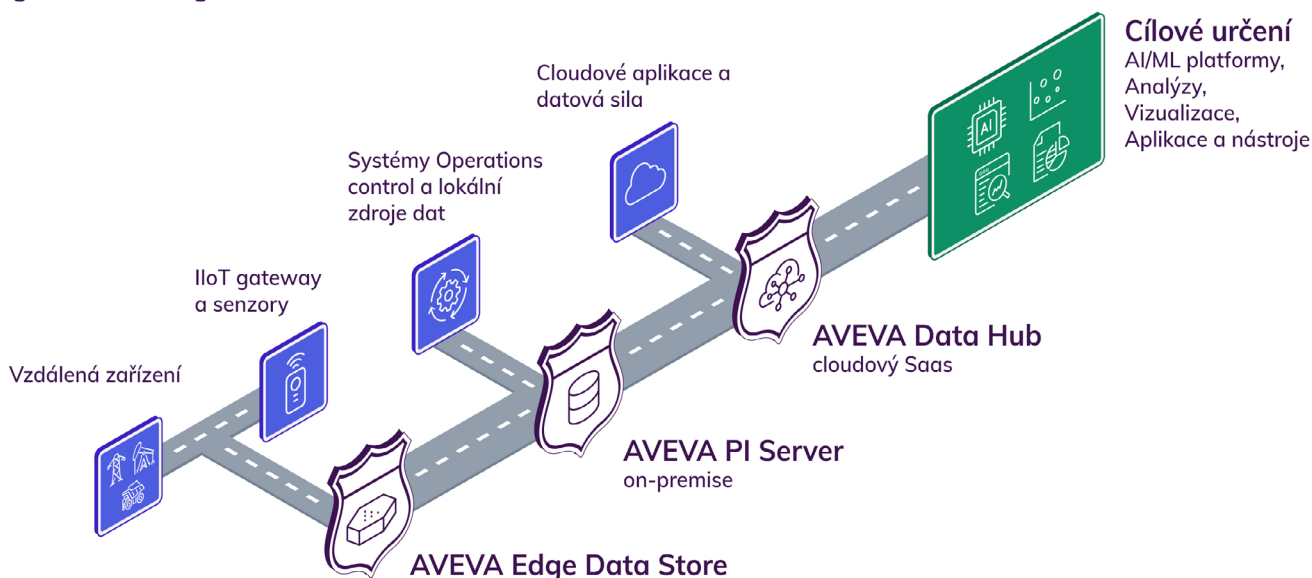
Cílové určení
AI/ML platformy, Analýzy, Vizualizace, Aplikace a nástroje

Cloudové aplikace a datová sila

Systémy Operations control a lokální zdroje dat

IIoT gateway a senzory

Vzdálená zařízení

AVEVA Data Hub
cloudový Saas

AVEVA PI Server
on-premise

AVEVA Edge Data Store